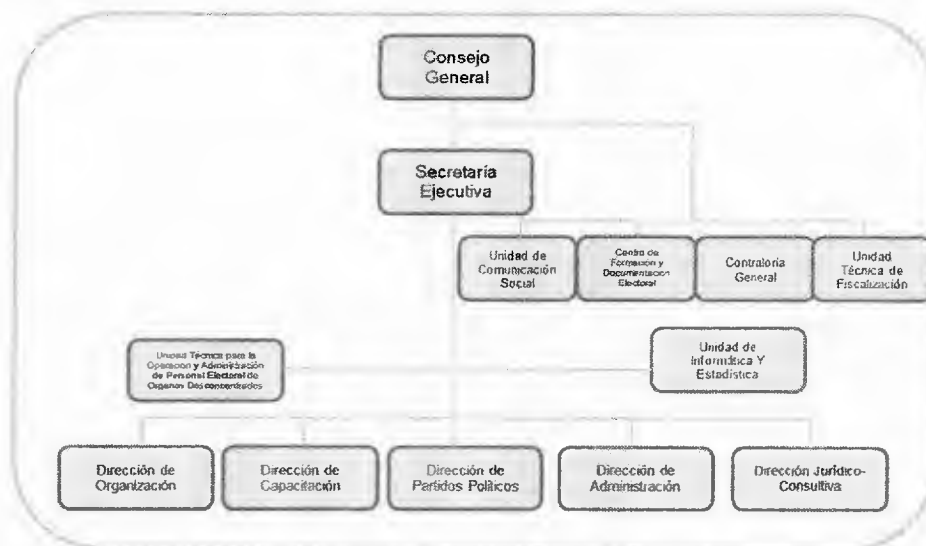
Consejo General

Secretaría Ejecutiva

Unidad de Comunicación Social

Centro de Formación y Documentación Electoral

Contraloría General

Unidad Técnica de Fiscalización

Unidad Técnica para la Operación y Administración de Personal Electoral de Órganos Desconcentrados

Unidad de Informática Y Estadística

Dirección de Organización

Dirección de Capacitación

Dirección de Partidos Políticos

Dirección de Administración

Dirección Jurídico-Consultiva